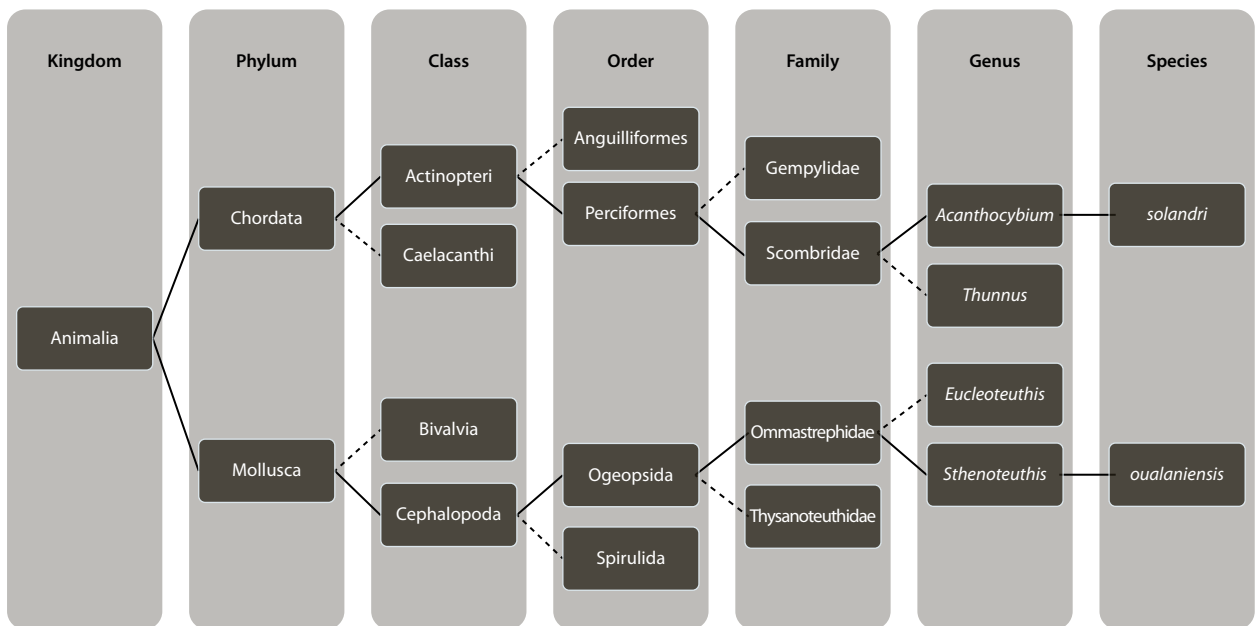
Kingdom

Phylum

Class

Order

Family

Genus

Species

Animalia

Chordata

Mollusca

Actinopteri

Caelacanthi

Bivalvia

Cephalopoda

Anguilliformes

Perciformes

Ogeopsida

Spirulida

Gempylidae

Scombridae

Ommastrephidae

Thysanoteuthidae

*Acanthocybium*

*Thunnus*

*Eucleoteuthis*

*Sthenoteuthis*

*solandri*

*oualaniensis*